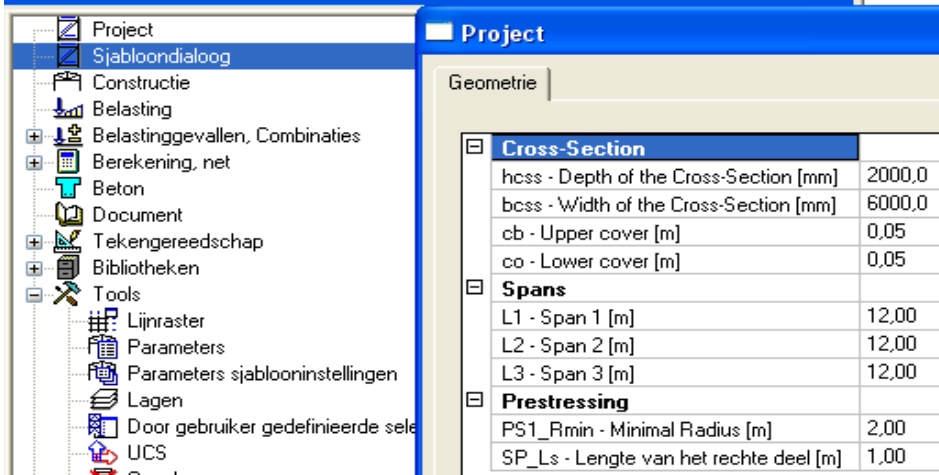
Project
Sjabloondialoog
Constructie
Belasting
Belastinggevallen, Combinaties
Berekening, net
Beton
Document
Tekengereedschap
Bibliotheken
Tools
Lijnraster
Parameters
Parameters sjablooninstellingen
Lagen
Door gebruiker gedefinieerde sele
UCS

Project

Geometrie

| | | |
|---|---|---|
| ⊟ | Cross-Section | |
| | hcss - Depth of the Cross-Section [mm] | 2000,0 |
| | bcss - Width of the Cross-Section [mm] | 6000,0 |
| | cb - Upper cover [m] | 0,05 |
| | co - Lower cover [m] | 0,05 |
| ⊟ | Spans | |
| | L1 - Span 1 [m] | 12,00 |
| | L2 - Span 2 [m] | 12,00 |
| | L3 - Span 3 [m] | 12,00 |
| ⊟ | Prestressing | |
| | PS1_Rmin - Minimal Radius [m] | 2,00 |
| | SP_Ls - Lengte van het rechte deel [m] | 1,00 |